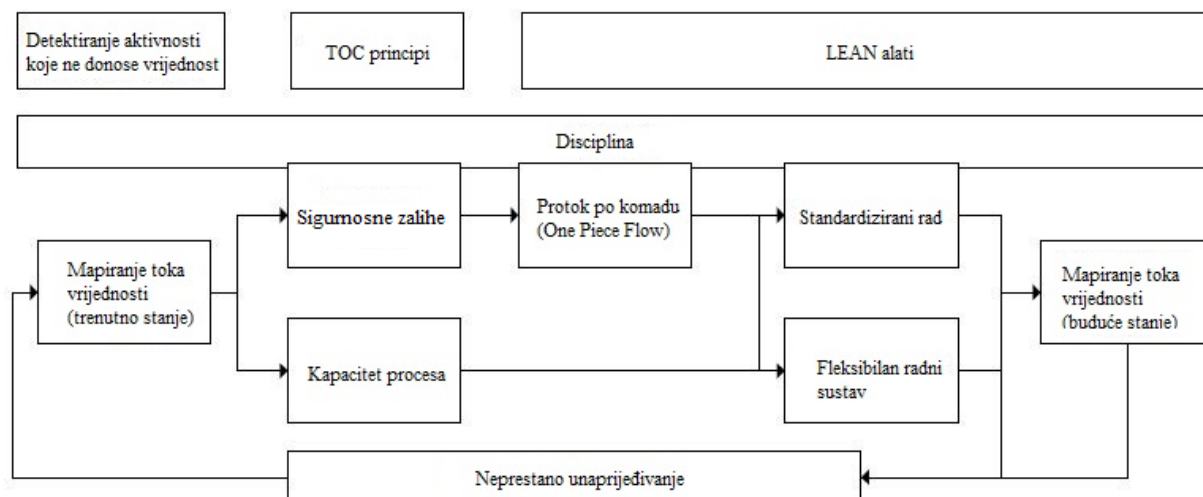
Detektiranje aktivnosti koje ne donose vrijednost

TOC principi

LEAN alati

Disciplina

Mapiranje toka vrijednosti (trenutno stanje)

Sigurnosne zalihe

Protok po komadu (One Piece Flow)

Standardizirani rad

Mapiranje toka vrijednosti (buduće stanje)

Kapacitet procesa

Fleksibilan radni sustav

Neprestano unaprijeđivanje